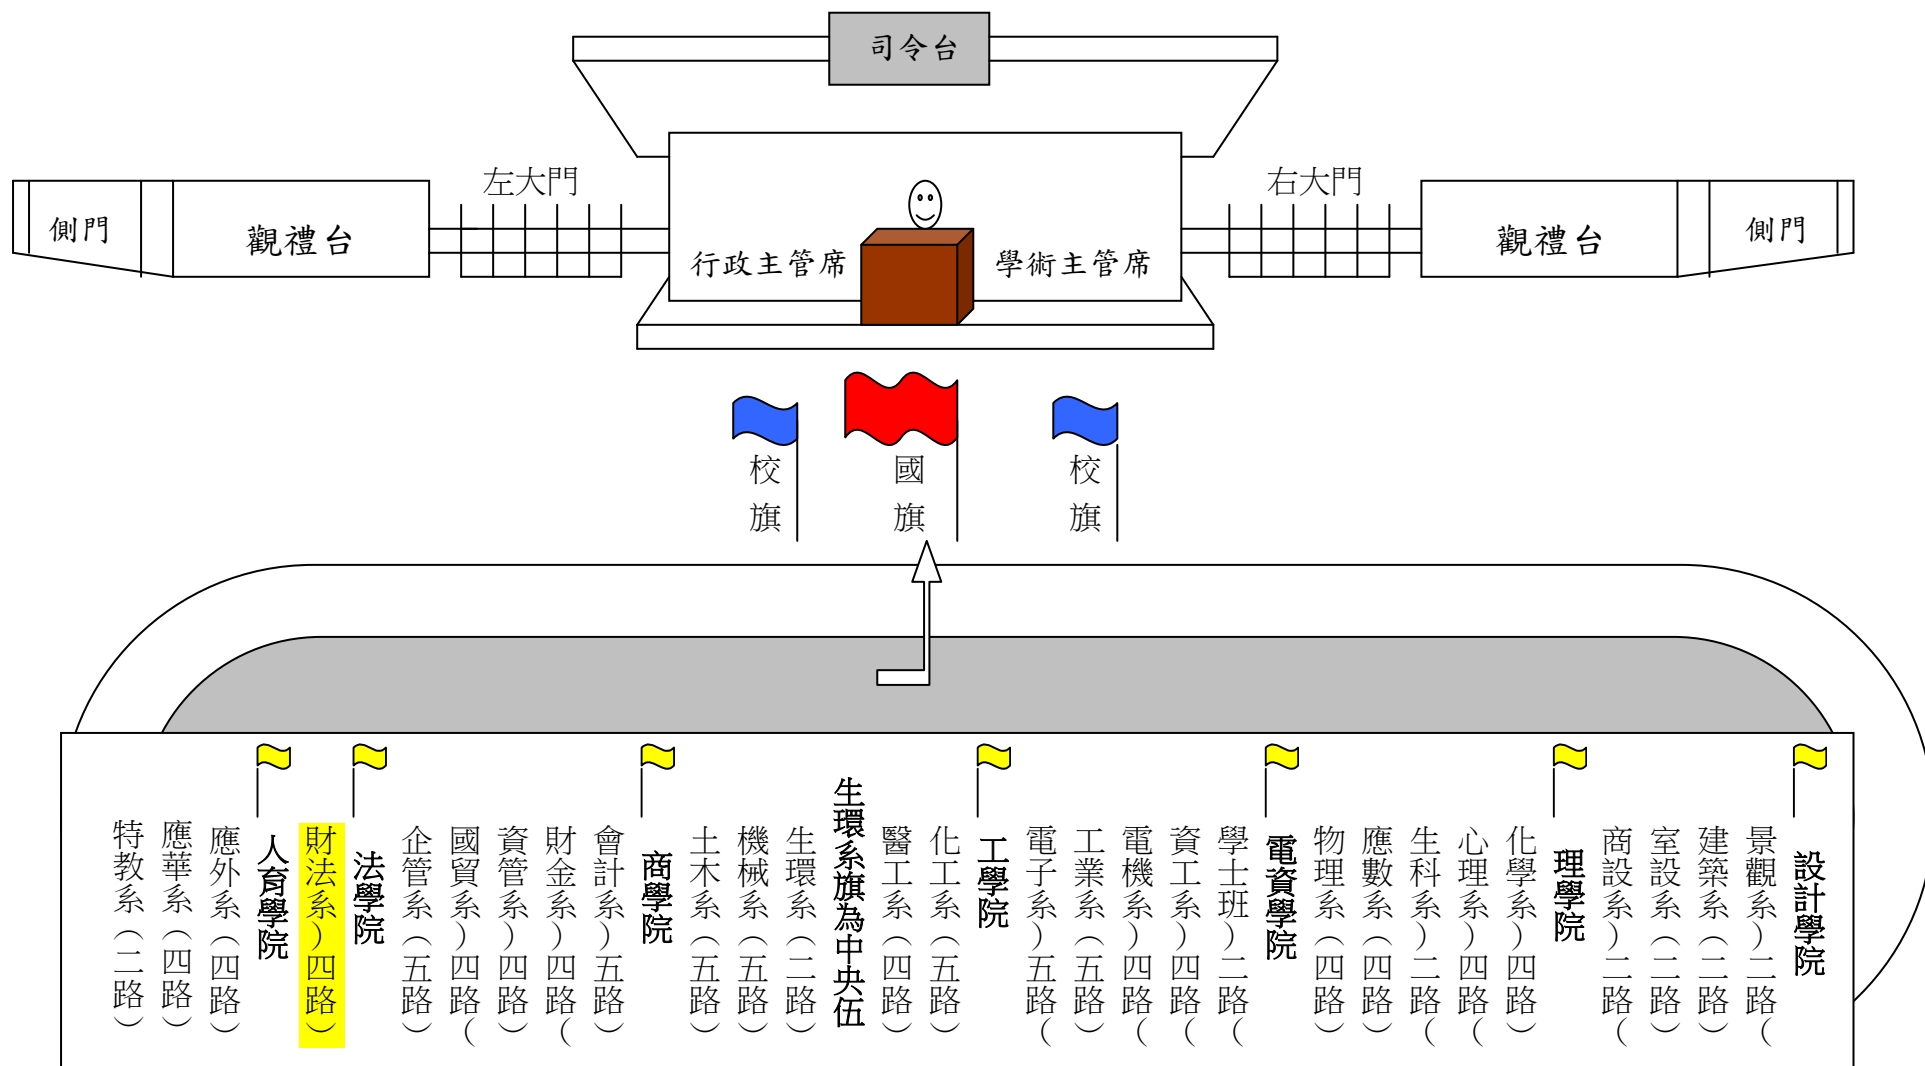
司令台

左大門

右大門

側門

觀禮台

行政主管席

學術主管席

觀禮台

側門

校旗

國旗

校旗

特教系(二路)
應華系(四路)
應外系(四路)
人育學院
財法系)四路)
法學院
企管系(五路)
國貿系)四路(
資管系)四路)
財金系)四路(
會計系)五路)
商學院
土木系(五路)
機械系(五路)
生環系(二路)
生環系旗為中央伍
醫工系(四路)
化工系(五路)
工學院
電子系)五路(
工業系(五路)
電機系)四路(
資工系)四路(
學士班)二路(
電資學院
物理系(四路)
應數系(四路)
生科系)二路(
心理系)四路(
化學系)四路)
理學院
商設系)二路(
室設系(二路)
建築系(二路)
景觀系)二路(
設計學院